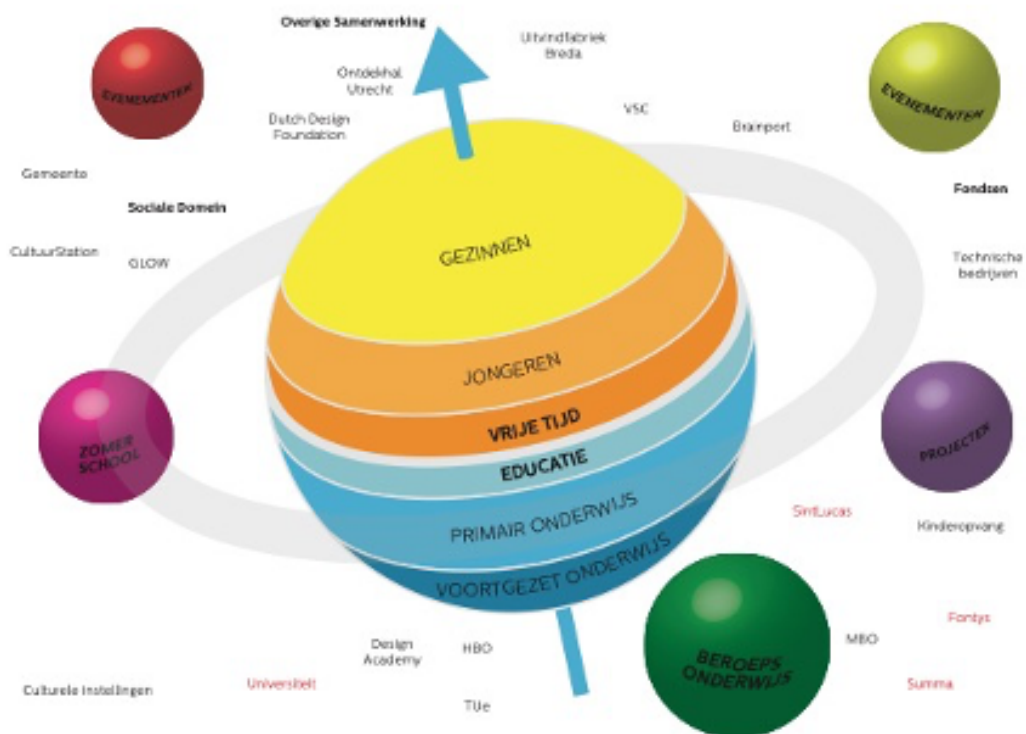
Overige Samenwerking

Uitvindfabriek Breda

Ontdekhal Utrecht

EVENEMENTEN

EVENEMENTEN

Dutch Design Foundation

VSC

Brainport

Gemeente

Sociale Domein

Fondsen

CultuurStation

GLOW

Technische bedrijven

GEZINNEN

JONGEREN

VRIJE TIJD

EDUCATIE

PRIMAIR ONDERWIJS

VOORTGEZET ONDERWIJS

ZOMER SCHOOL

PROJECTEN

SintLucas

Kinderopvang

Fontys

BEROEPS ONDERWIJS

MBO

Design Academy

HBO

Culturele Instellingen

Universiteit

Summa

TUe